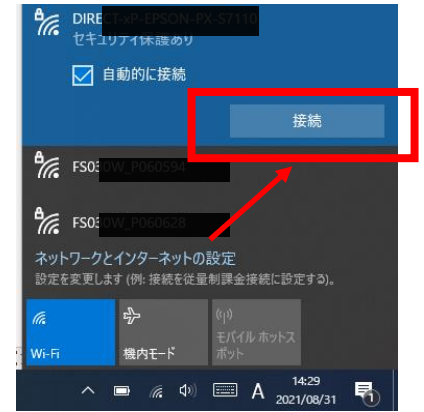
DIRE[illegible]-xP-EPSON-PX-S7110
セキュリティ保護あり

自動的に接続

接続

FS0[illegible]

FS0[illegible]

ネットワークとインターネットの設定
設定を変更します (例: 接続を従量制課金接続に設定する)。

Wi-Fi

機内モード

モバイル ホットスポット

A

14:29
2021/08/31

1